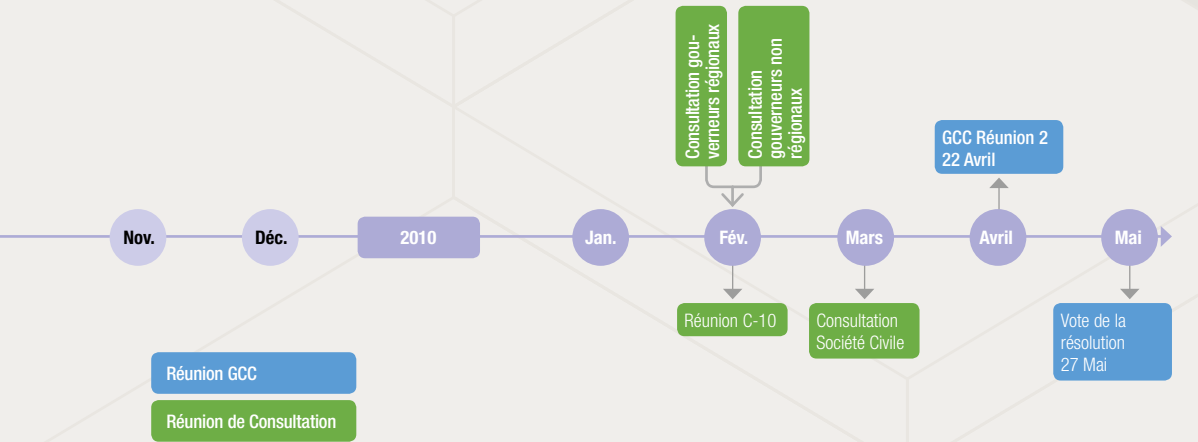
Consultation gouverneurs régionaux

Consultation gouverneurs non régionaux

GCC Réunion 2
22 Avril

Nov.

Déc.

2010

Jan.

Fév.

Mars

Avril

Mai

Réunion C-10

Consultation Société Civile

Vote de la résolution
27 Mai

Réunion GCC

Réunion de Consultation